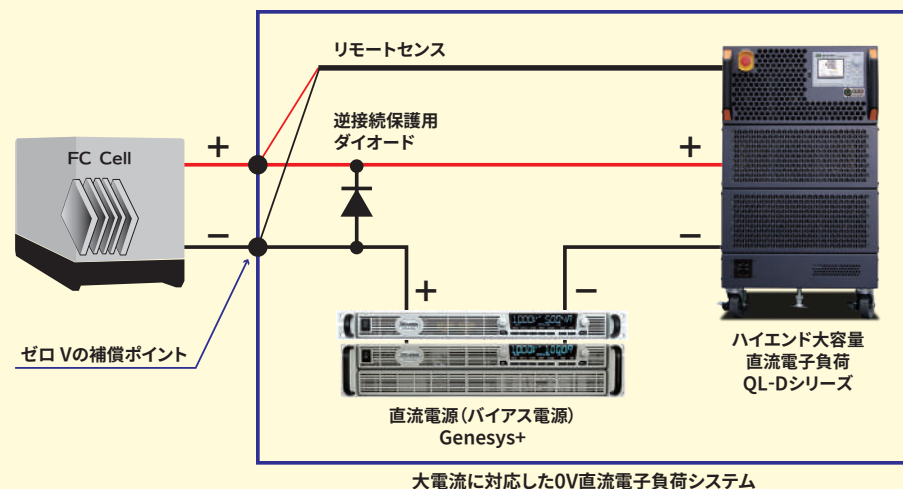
リモートセンス

逆接続保護用
ダイオード

FC Cell

+

−

+

−

+

−

ゼロ Vの補償ポイント

ハイエンド大容量
直流電子負荷
QL-Dシリーズ

直流電源（バイアス電源）
Genesys+

大電流に対応した0V直流電子負荷システム